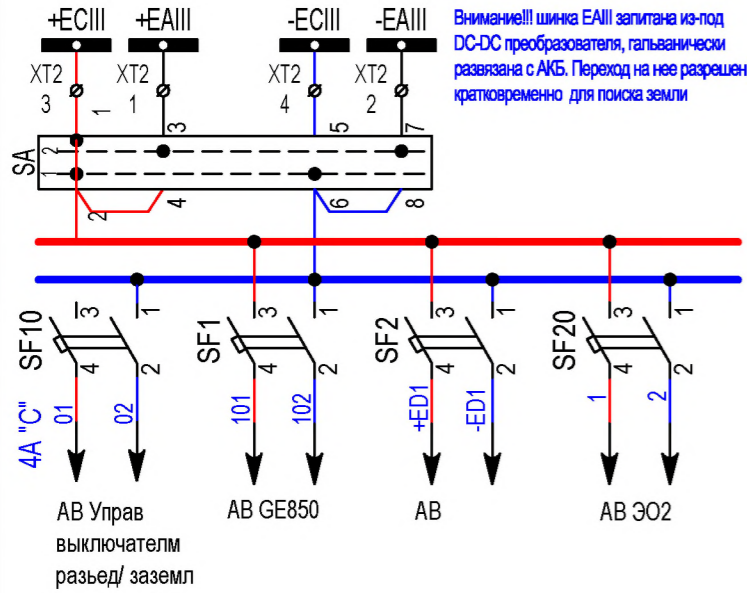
+ECIII +EAIII -ECIII -EAIII

XT2 3 XT2 1 XT2 4 XT2 2

Внимание!!! шинка EAIII запитана из-под DC-DC преобразователя, гальванически развязана с АКБ. Переход на нее разрешен кратковременно для поиска земли

1 3 5 7

SA 1 2 1 2

2 4 6 8

3 1 3 1 3 1 3 1

SF10 4 2 SF1 4 2 SF2 4 2 SF20 4 2

4A "C"

01 02 101 102 +ED1 -ED1 1 2

АВ Управ выключателм разьед/ заземл

АВ GE850

АВ

АВ ЭО2